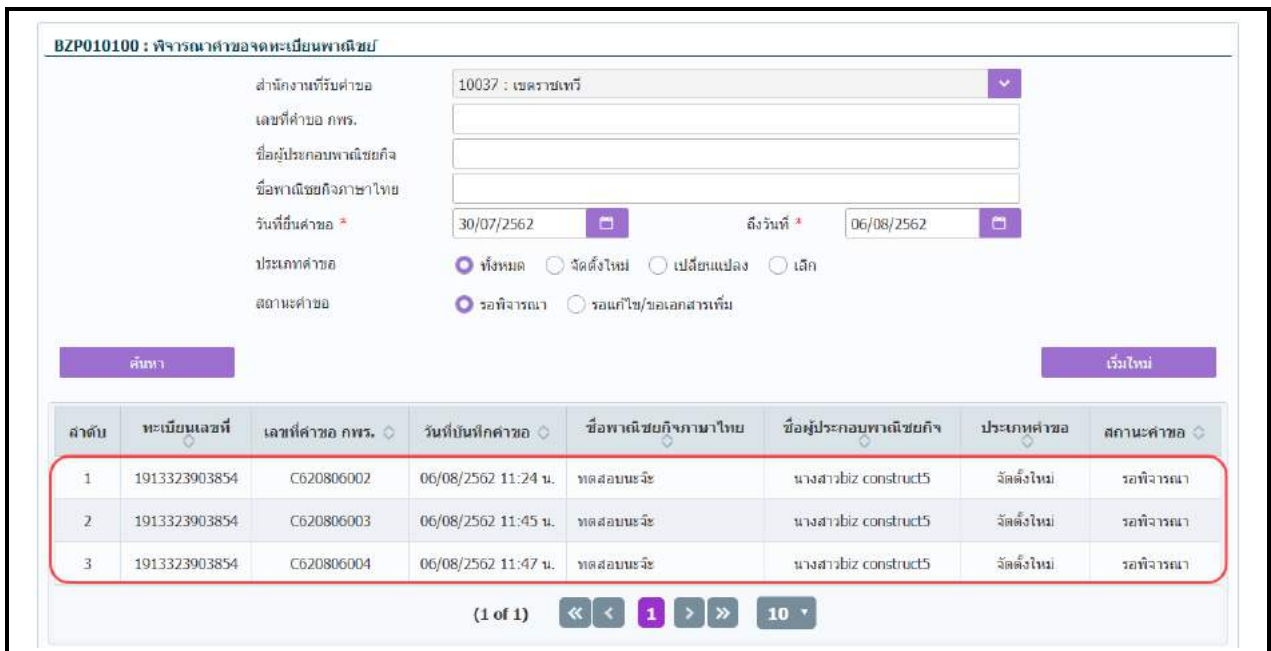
BZP010100 : พิจารณาคำขอจดทะเบียนพาณิชย์

สำนักงานที่รับคำขอ 10037 : เขตราชเทวี

เลขที่คำขอ กพร.

ชื่อผู้ประกอบพาณิชยกิจ

ชื่อพาณิชยกิจภาษาไทย

วันที่ยื่นคำขอ * 30/07/2562 ถึงวันที่ * 06/08/2562

ประเภทคำขอ ทั้งหมด จัดตั้งใหม่ เปลี่ยนแปลง เลิก

สถานะคำขอ รอพิจารณา รอแก้ไข/ขอเอกสารเพิ่ม

ค้นหา

เริ่มใหม่

| ลำดับ | ทะเบียนเลขที่ | เลขที่คำขอ กพร. | วันที่บันทึกคำขอ | ชื่อพาณิชยกิจภาษาไทย | ชื่อผู้ประกอบพาณิชยกิจ | ประเภทคำขอ | สถานะคำขอ |
|---|---|---|---|---|---|---|---|
| 1 | 1913323903854 | C620806002 | 06/08/2562 11:24 น. | ทดสอบนะจ๊ะ | นางสาวbiz construct5 | จัดตั้งใหม่ | รอพิจารณา |
| 2 | 1913323903854 | C620806003 | 06/08/2562 11:45 น. | ทดสอบนะจ๊ะ | นางสาวbiz construct5 | จัดตั้งใหม่ | รอพิจารณา |
| 3 | 1913323903854 | C620806004 | 06/08/2562 11:47 น. | ทดสอบนะจ๊ะ | นางสาวbiz construct5 | จัดตั้งใหม่ | รอพิจารณา |

(1 of 1) 1 10